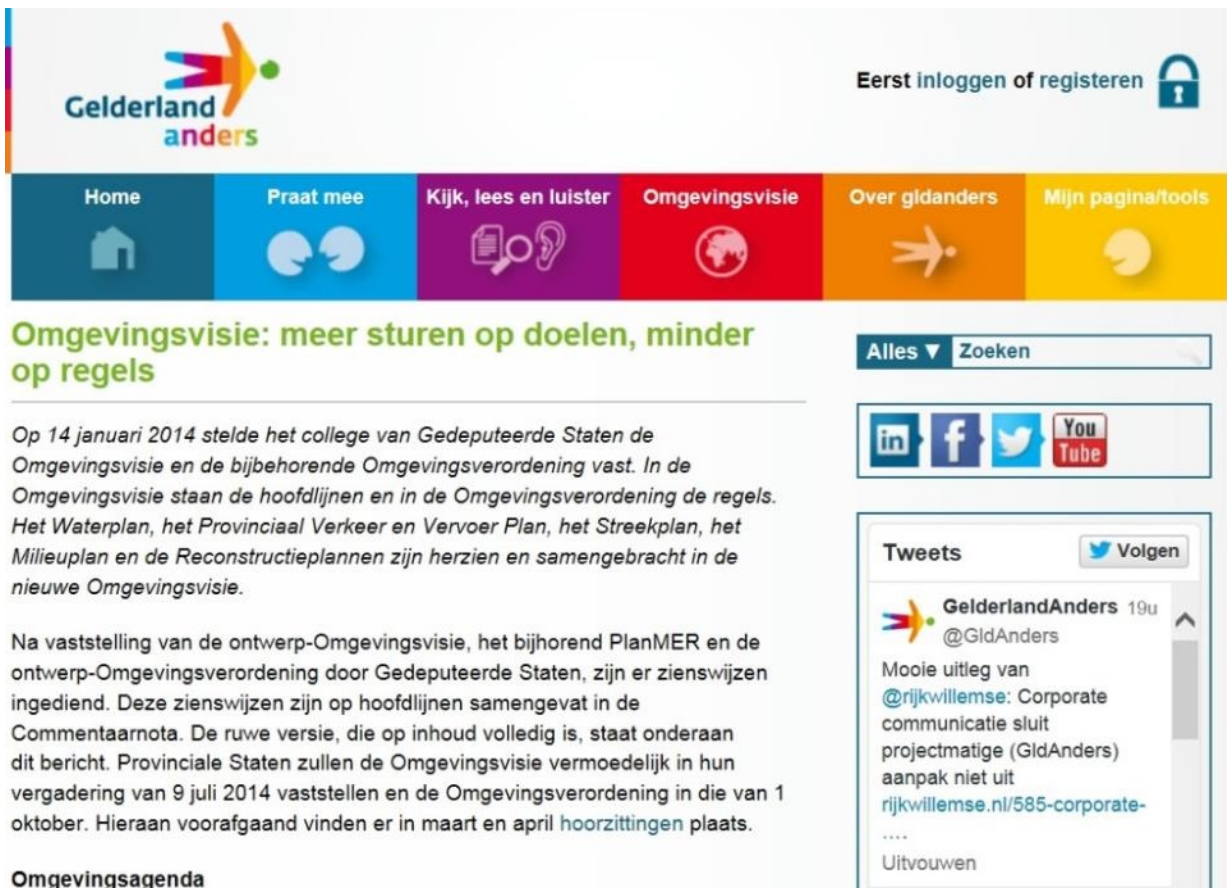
Gelderland anders

Eerst inloggen of registeren

Home
Praat mee
Kijk, lees en luister
Omgevingsvisie
Over gldanders
Mijn pagina/tools

Omgevingsvisie: meer sturen op doelen, minder op regels

Op 14 januari 2014 stelde het college van Gedeputeerde Staten de Omgevingsvisie en de bijbehorende Omgevingsverordening vast. In de Omgevingsvisie staan de hoofdlijnen en in de Omgevingsverordening de regels. Het Waterplan, het Provinciaal Verkeer en Vervoer Plan, het Streekplan, het Milieuplan en de Reconstructieplannen zijn herzien en samengebracht in de nieuwe Omgevingsvisie.

Na vaststelling van de ontwerp-Omgevingsvisie, het bijhorend PlanMER en de ontwerp-Omgevingsverordening door Gedeputeerde Staten, zijn er zienswijzen ingediend. Deze zienswijzen zijn op hoofdlijnen samengevat in de Commentaarnota. De ruwe versie, die op inhoud volledig is, staat onderaan dit bericht. Provinciale Staten zullen de Omgevingsvisie vermoedelijk in hun vergadering van 9 juli 2014 vaststellen en de Omgevingsverordening in die van 1 oktober. Hieraan voorafgaand vinden er in maart en april hoorzittingen plaats.

Omgevingsagenda

Alles ▼ Zoeken

in f You Tube

Tweets
Volgen

GelderlandAnders 19u
@GldAnders
Mooie uitleg van @rijkwillemse: Corporate communicatie sluit projectmatige (GldAnders) aanpak niet uit rijkwillemse.nl/585-corporate-
....
Uitvouwen